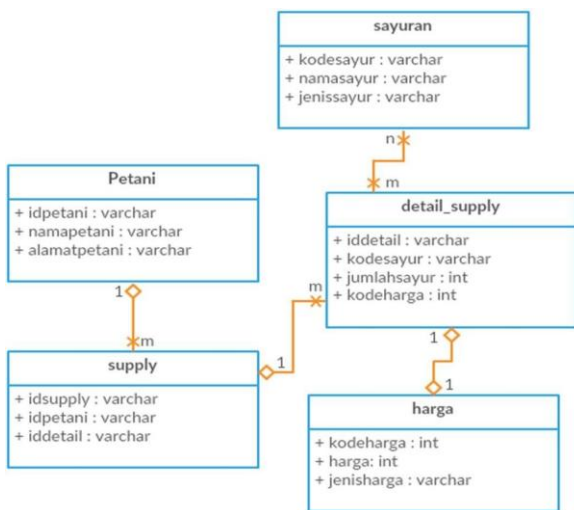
sayuran
+ kodesayur : varchar
+ namasayur : varchar
+ jenissayur : varchar

n

m

Petani
+ idpetani : varchar
+ namapetani : varchar
+ alamatpetani : varchar

detail_supply
+ iddetail : varchar
+ kodesayur : varchar
+ jumlahsayur : int
+ kodeharga : int

1

m

m

1

1

1

supply
+ idsupply : varchar
+ idpetani : varchar
+ iddetail : varchar

harga
+ kodeharga : int
+ harga: int
+ jenisharga : varchar